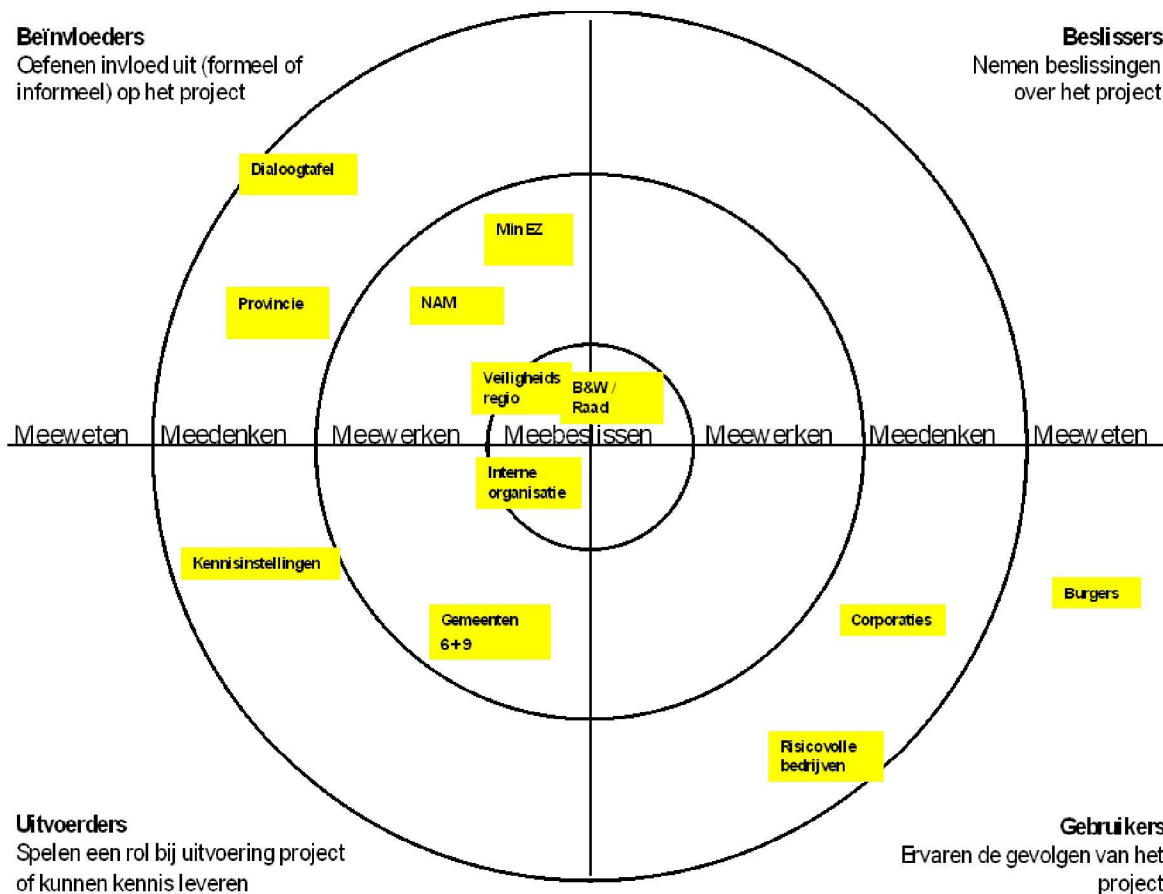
Beïnvloeders
Oefenen invloed uit (formeel of informeel) op het project

Beslissers
Nemen beslissingen over het project

Dialoogtafel

Min EZ

Provincie

NAM

Veiligheids regio

B&W / Raad

Meeweten Meedenken Meewerken Meebeslissen Meewerken Meedenken Meeweten

Interne organisatie

Kennisinstellingen

Burgers

Gemeenten 6+9

Corporaties

Risicovolle bedrijven

Uitvoerders
Spelen een rol bij uitvoering project of kunnen kennis leveren

Gebruikers
Ervaren de gevolgen van het project